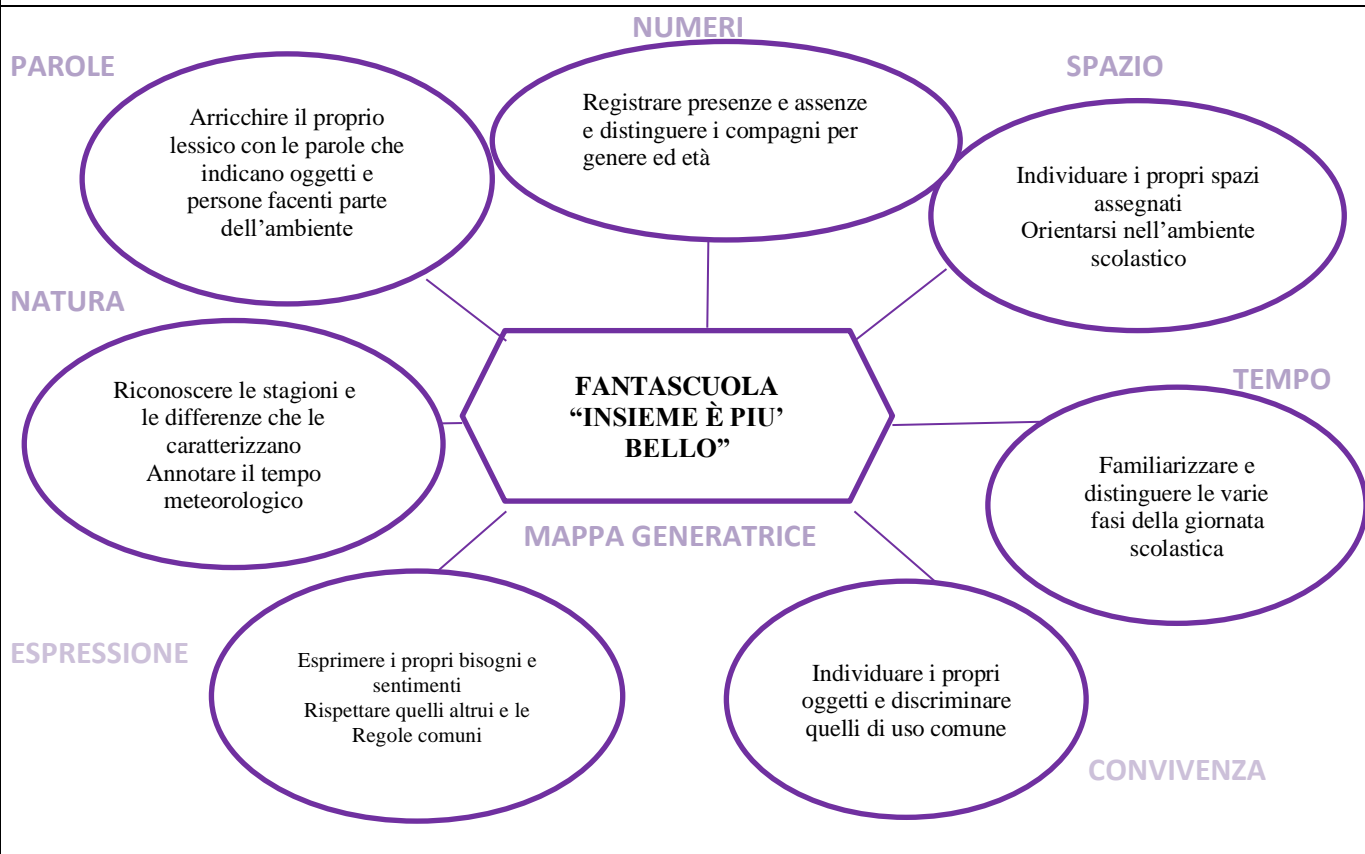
NUMERI

PAROLE

SPAZIO

Arricchire il proprio lessico con le parole che indicano oggetti e persone facenti parte dell'ambiente

Registrare presenze e assenze e distinguere i compagni per genere ed età

Individuare i propri spazi assegnati
Orientarsi nell'ambiente scolastico

NATURA

Riconoscere le stagioni e le differenze che le caratterizzano
Annotare il tempo meteorologico

FANTASCUOLA
"INSIEME È PIU' BELLO"

TEMPO

Familiarizzare e distinguere le varie fasi della giornata scolastica

MAPPA GENERATRICE

ESPRESSIONE

Esprimere i propri bisogni e sentimenti
Rispettare quelli altrui e le Regole comuni

Individuare i propri oggetti e discriminare quelli di uso comune

CONVIVENZA